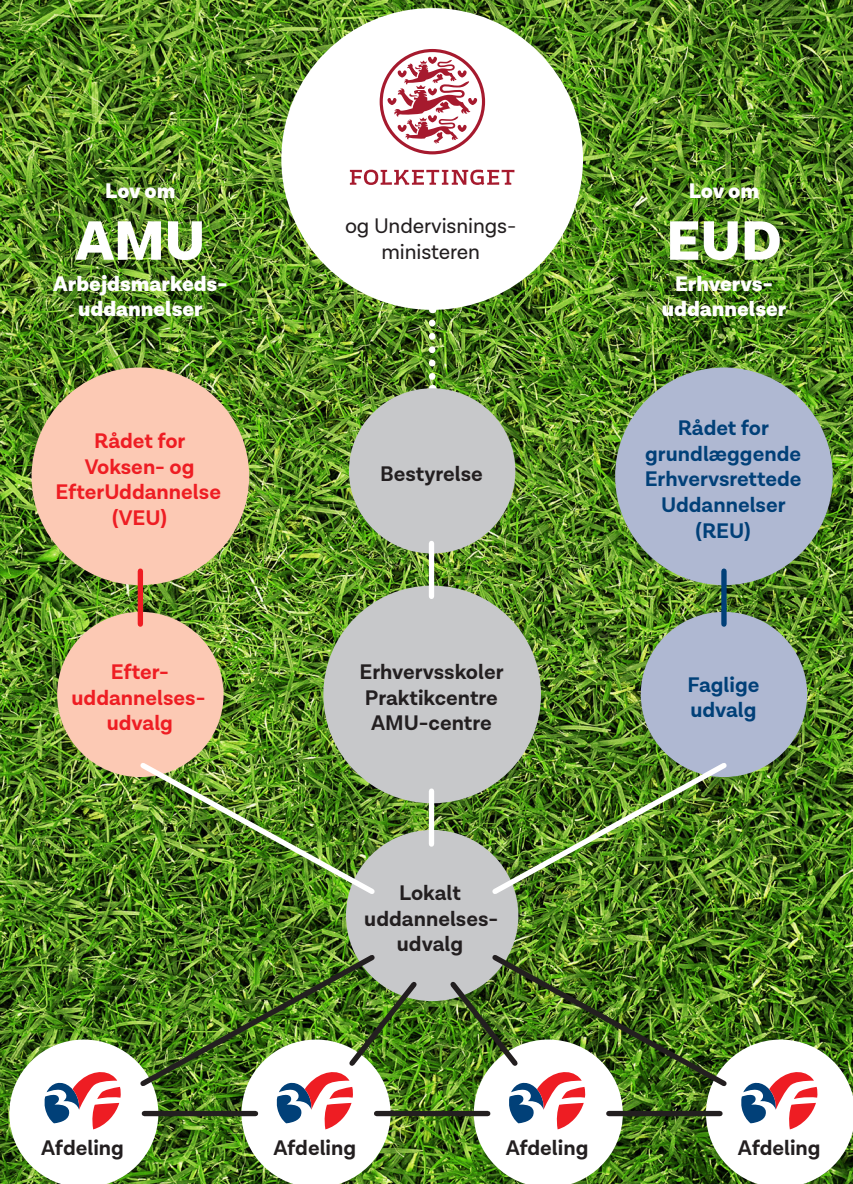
FOLKETINGET

og Undervisningsministeren

Lov om
AMU
Arbejdsmarkedsuddannelser

Lov om
EUD
Erhvervsuddannelser

Rådet for Voksen- og EfterUddannelse (VEU)

Bestyrelse

Rådet for grundlæggende Erhvervsrettede Uddannelser (REU)

Efteruddannelsesudvalg

Erhvervsskoler
Praktikcentre
AMU-centre

Faglige udvalg

Lokalt uddannelsesudvalg

3F
Afdeling

3F
Afdeling

3F
Afdeling

3F
Afdeling